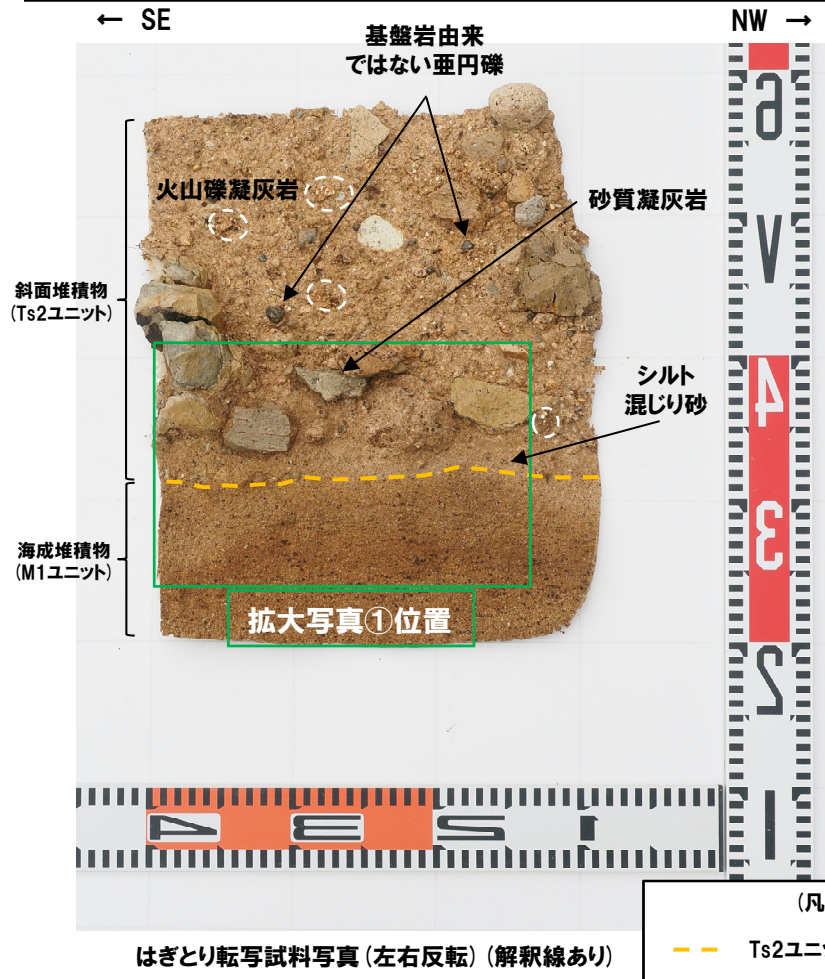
← SE

NW →

基盤岩由来
ではない亜円礫

火山礫凝灰岩

砂質凝灰岩

斜面堆積物
(Ts2ユニット)

シルト
混じり砂

海成堆積物
(M1ユニット)

拡大写真①位置

6
7
4
3
2
1

4
3
2
1

(凡

Ts2ユニ

はぎとり転写試料写真（左右反転）（解釈線あり）